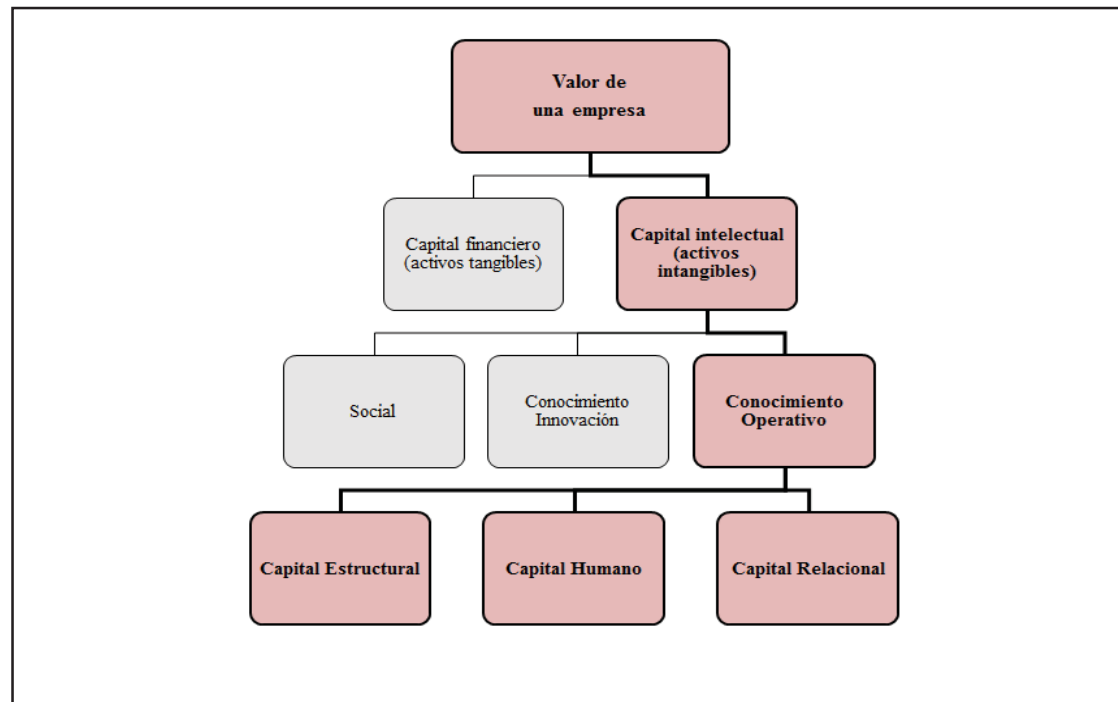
Valor de una empresa

Capital financiero (activos tangibles)

Capital intelectual (activos intangibles)

Social

Conocimiento Innovación

Conocimiento Operativo

Capital Estructural

Capital Humano

Capital Relacional